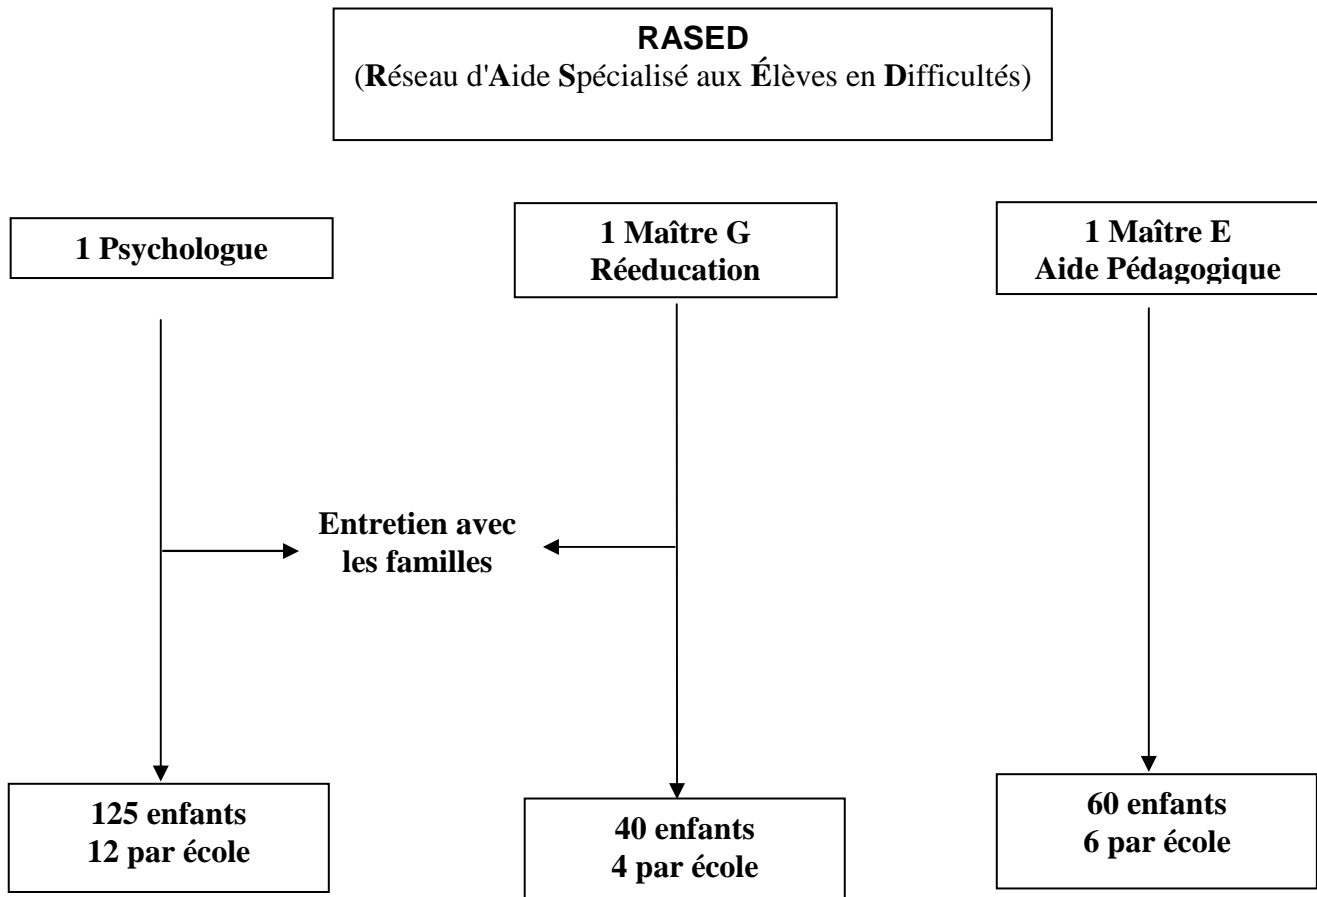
RASED
(Réseau d'Aide Spécialisé aux Élèves en Difficultés)

1 Psychologue

1 Maître G
Réeducation

1 Maître E
Aide Pédagogique

Entretien avec les familles

125 enfants
12 par école

40 enfants
4 par école

60 enfants
6 par école